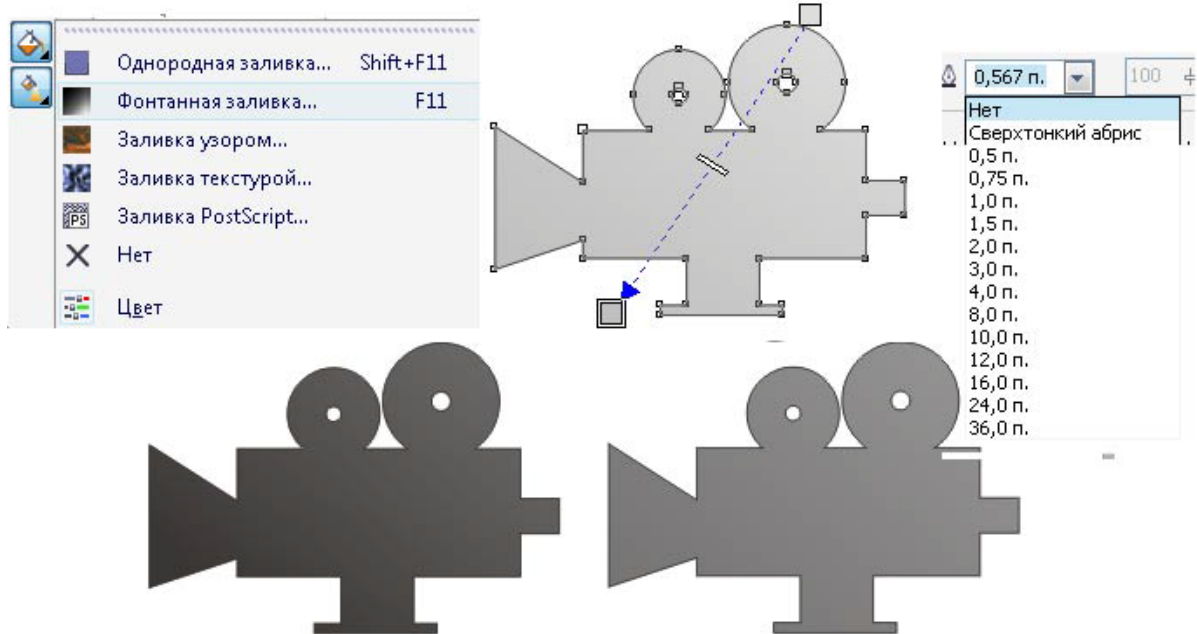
Однородная заливка... Shift+F11
Фонтанная заливка... F11
Заливка узором...
Заливка текстурой...
Заливка PostScript...
Нет
Цвет

0,567 п.
100
Нет
Сверхтонкий абрис
0,5 п.
0,75 п.
1,0 п.
1,5 п.
2,0 п.
3,0 п.
4,0 п.
8,0 п.
10,0 п.
12,0 п.
16,0 п.
24,0 п.
36,0 п.